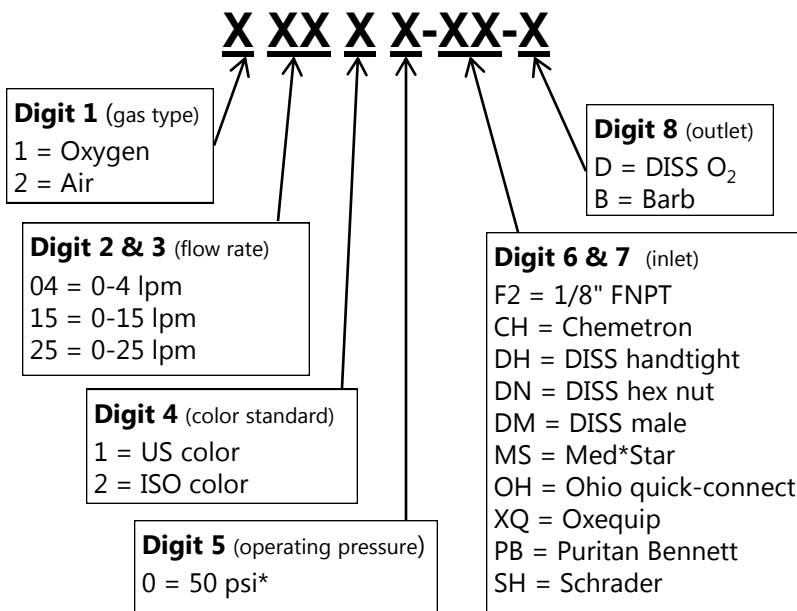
X XX X X-XX-X

**Digit 1** (gas type)
1 = Oxygen
2 = Air

**Digit 8** (outlet)
D = DISS $O_2$
B = Barb

**Digit 2 & 3** (flow rate)
04 = 0-4 lpm
15 = 0-15 lpm
25 = 0-25 lpm

**Digit 6 & 7** (inlet)
F2 = 1/8" FNPT
CH = Chemetron
DH = DISS handtight
DN = DISS hex nut
DM = DISS male
MS = Med*Star
OH = Ohio quick-connect
XQ = Oxequip
PB = Puritan Bennett
SH = Schrader

**Digit 4** (color standard)
1 = US color
2 = ISO color

**Digit 5** (operating pressure)
0 = 50 psi*